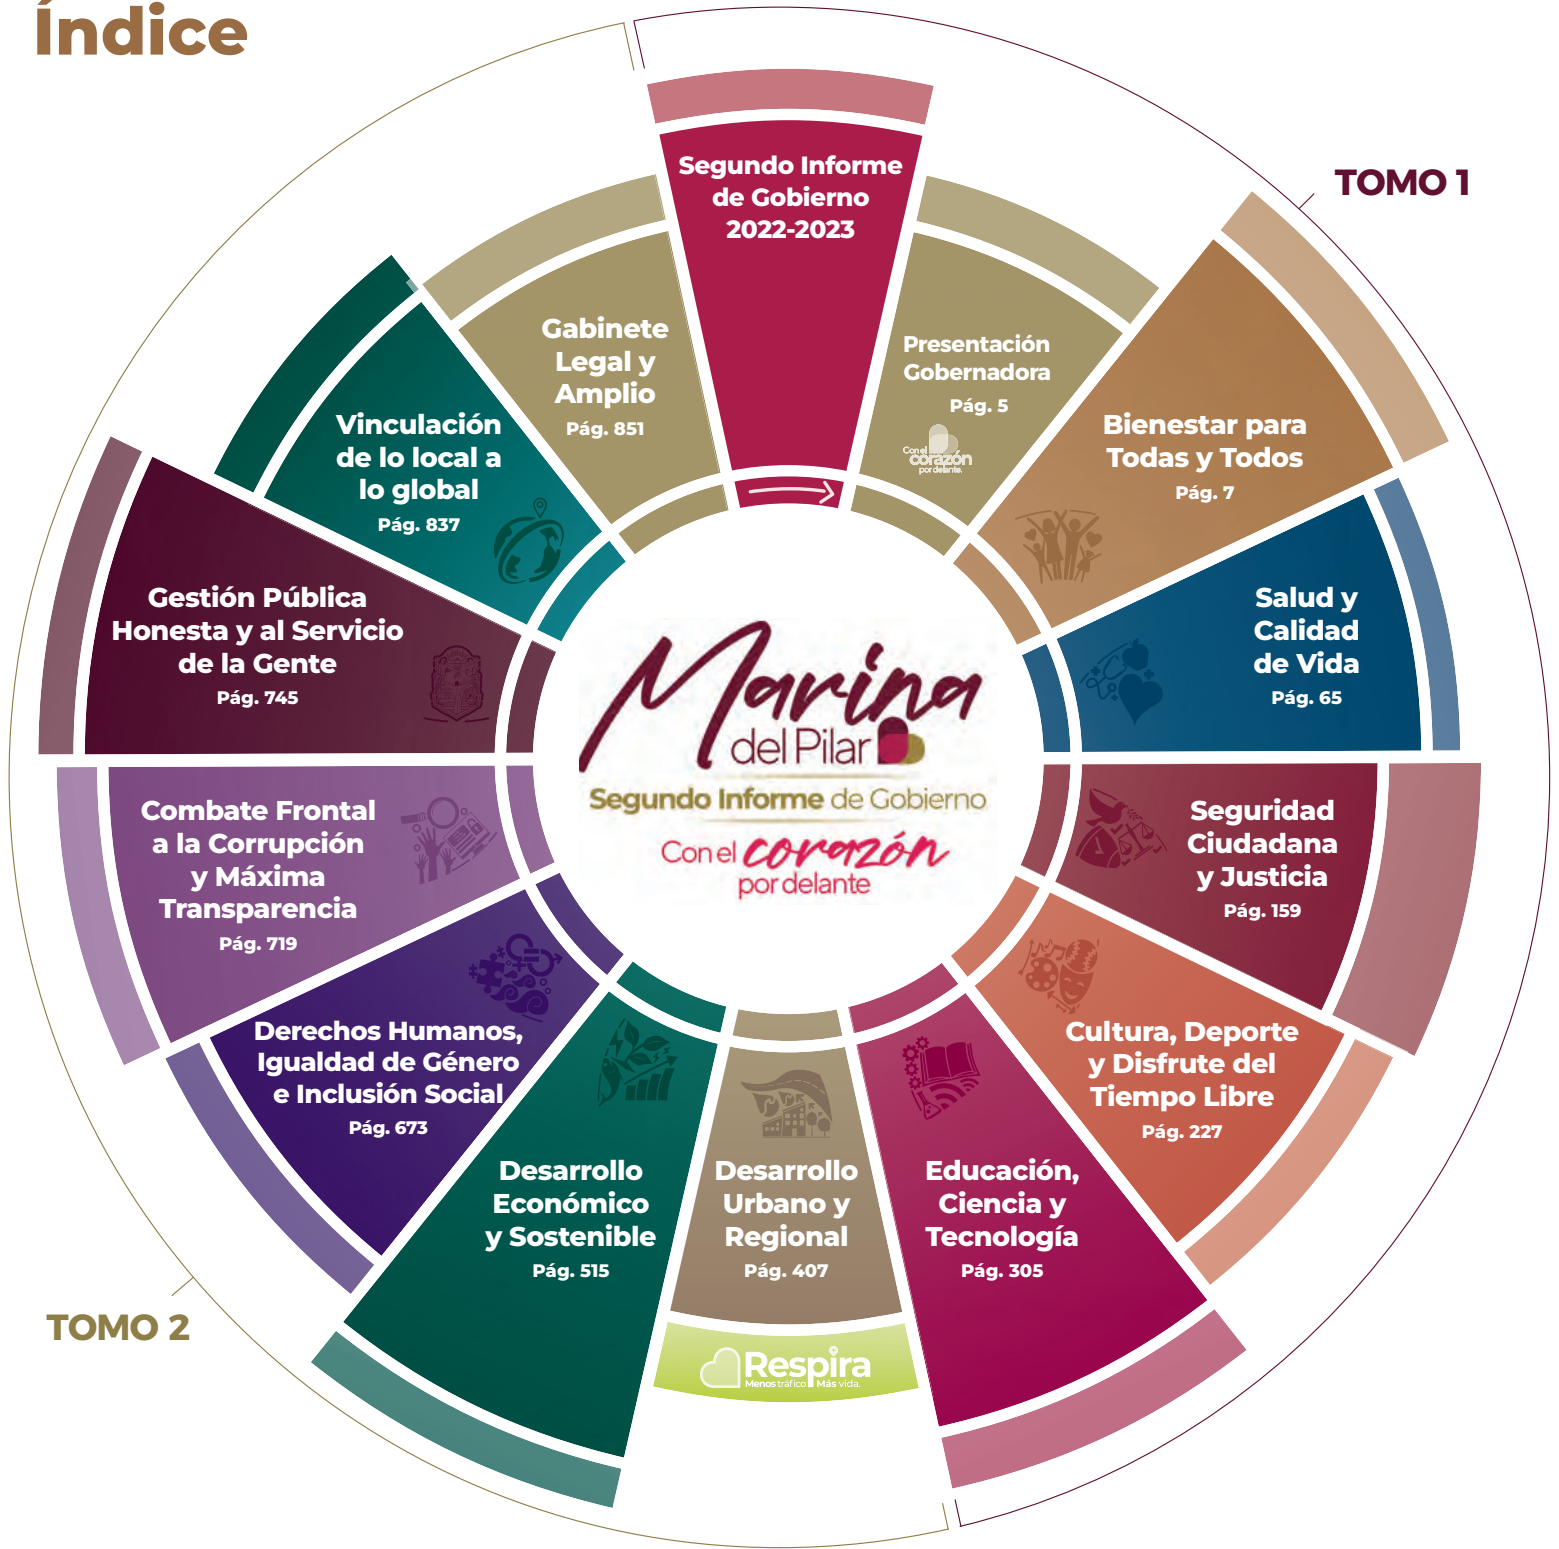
Índice

TOMO 1

Segundo Informe de Gobierno 2022-2023

Presentación Gobernadora
Pág. 5

Con el corazón por delante

Bienestar para Todas y Todos
Pág. 7

Salud y Calidad de Vida
Pág. 65

Seguridad Ciudadana y Justicia
Pág. 159

Cultura, Deporte y Disfrute del Tiempo Libre
Pág. 227

Educación, Ciencia y Tecnología
Pág. 305

Desarrollo Urbano y Regional
Pág. 407

Respira
Menos tráfico Más vida.

Desarrollo Económico y Sostenible
Pág. 515

Derechos Humanos, Igualdad de Género e Inclusión Social
Pág. 673

Combate Frontal a la Corrupción y Máxima Transparencia
Pág. 719

Gestión Pública Honesta y al Servicio de la Gente
Pág. 745

Vinculación de lo local a lo global
Pág. 837

Gabinete Legal y Amplio
Pág. 851

TOMO 2

Marina del Pilar
Segundo Informe de Gobierno
Con el corazón por delante